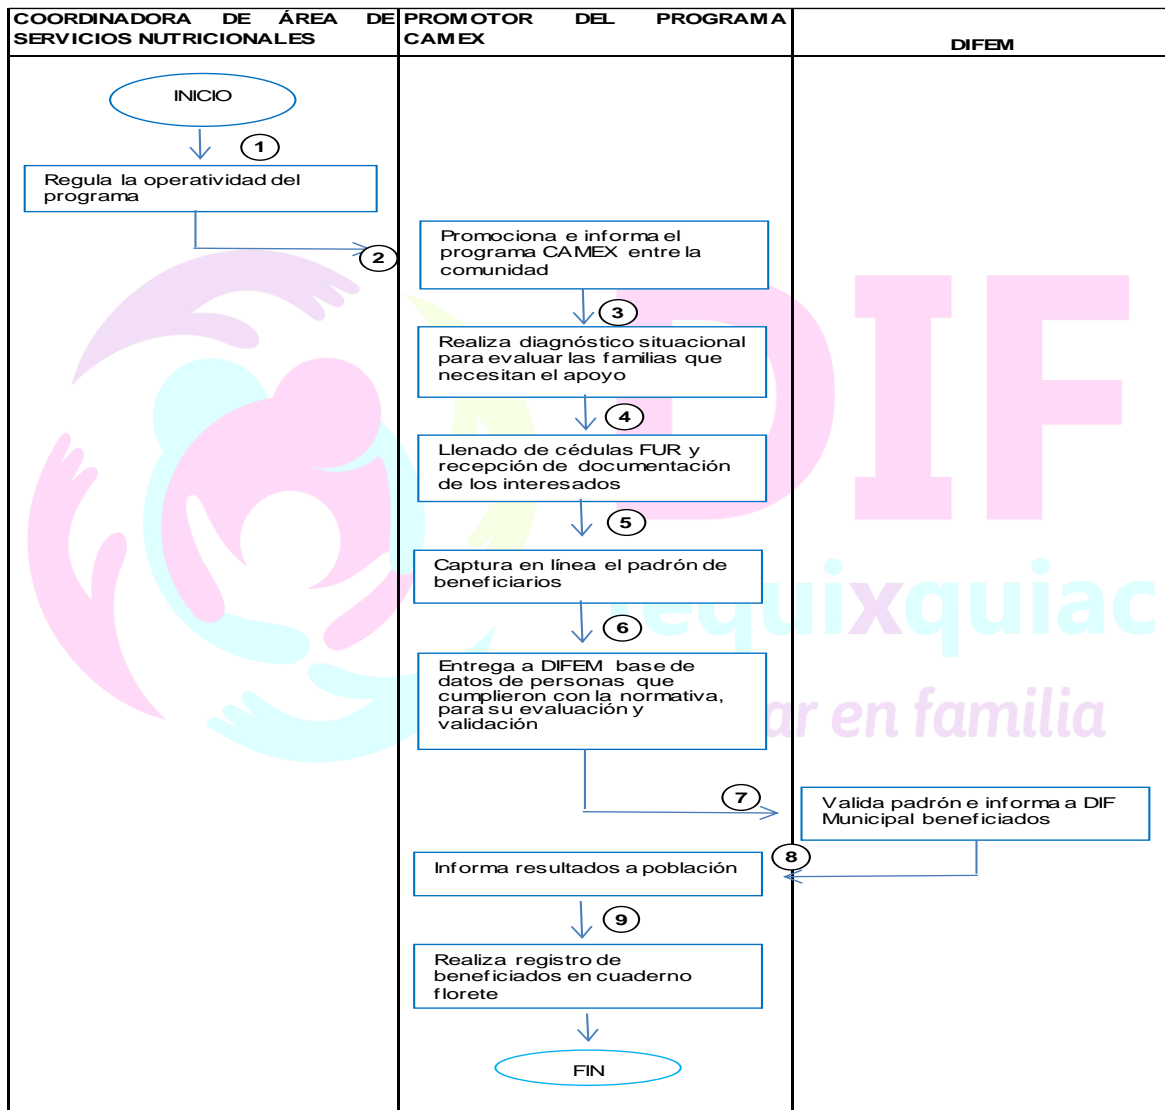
| COORDINADORA DE ÁREA DE SERVICIOS NUTRICIONALES | PROMOTOR DEL PROGRAMA CAMEX | DIFEM |
|---|---|---|

INICIO

1

Regula la operatividad del programa

2

Promociona e informa el programa CAMEX entre la comunidad

3

Realiza diagnóstico situacional para evaluar las familias que necesitan el apoyo

4

Llenado de cédulas FUR y recepción de documentación de los interesados

5

Captura en línea el padrón de beneficiarios

6

Entrega a DIFEM base de datos de personas que cumplieron con la normativa, para su evaluación y validación

7

Valida padrón e informa a DIF Municipal beneficiados

8

Informa resultados a población

9

Realiza registro de beneficiados en cuaderno florete

FIN

DIF
equixquiac
ar en familia